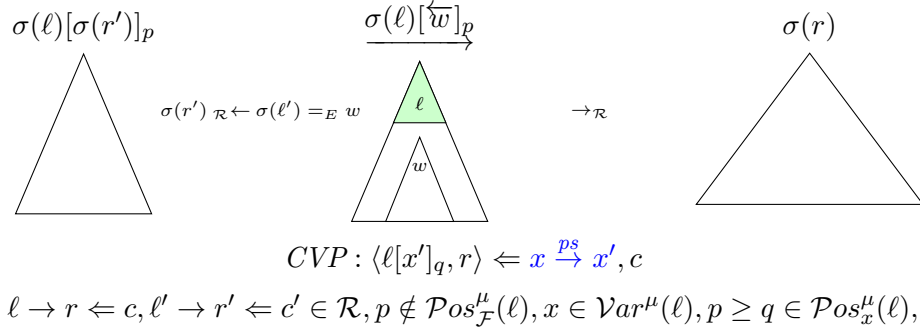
$\sigma(\ell)[\sigma(r')]_p$

$\sigma(\ell)[\overleftarrow{w}]_p$
$\longrightarrow$

$\sigma(r)$

$\sigma(r')\ {}_{\mathcal{R}}\!\leftarrow \sigma(\ell') =_E w$

$\ell$

$w$

$\to_{\mathcal{R}}$

$CVP : \langle \ell[x']_q, r\rangle \Leftarrow x \overset{ps}{\to} x', c$

$\ell \to r \Leftarrow c, \ell' \to r' \Leftarrow c' \in \mathcal{R}, p \notin \mathcal{P}os^{\mu}_{\mathcal{F}}(\ell), x \in \mathcal{V}ar^{\mu}(\ell), p \geq q \in \mathcal{P}os^{\mu}_{x}(\ell),$